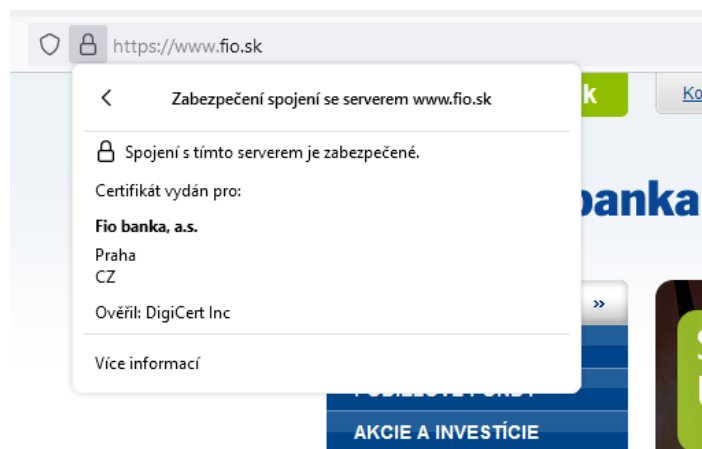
https://www.fio.sk

Zabezpečení spojení se serverem www.fio.sk

Spojení s tímto serverem je zabezpečené.

Certifikát vydán pro:

Fio banka, a.s.

Praha
CZ

Ověřil: DigiCert Inc

Více informací

k

Ko

banka

»

AKCIE A INVESTÍCIE